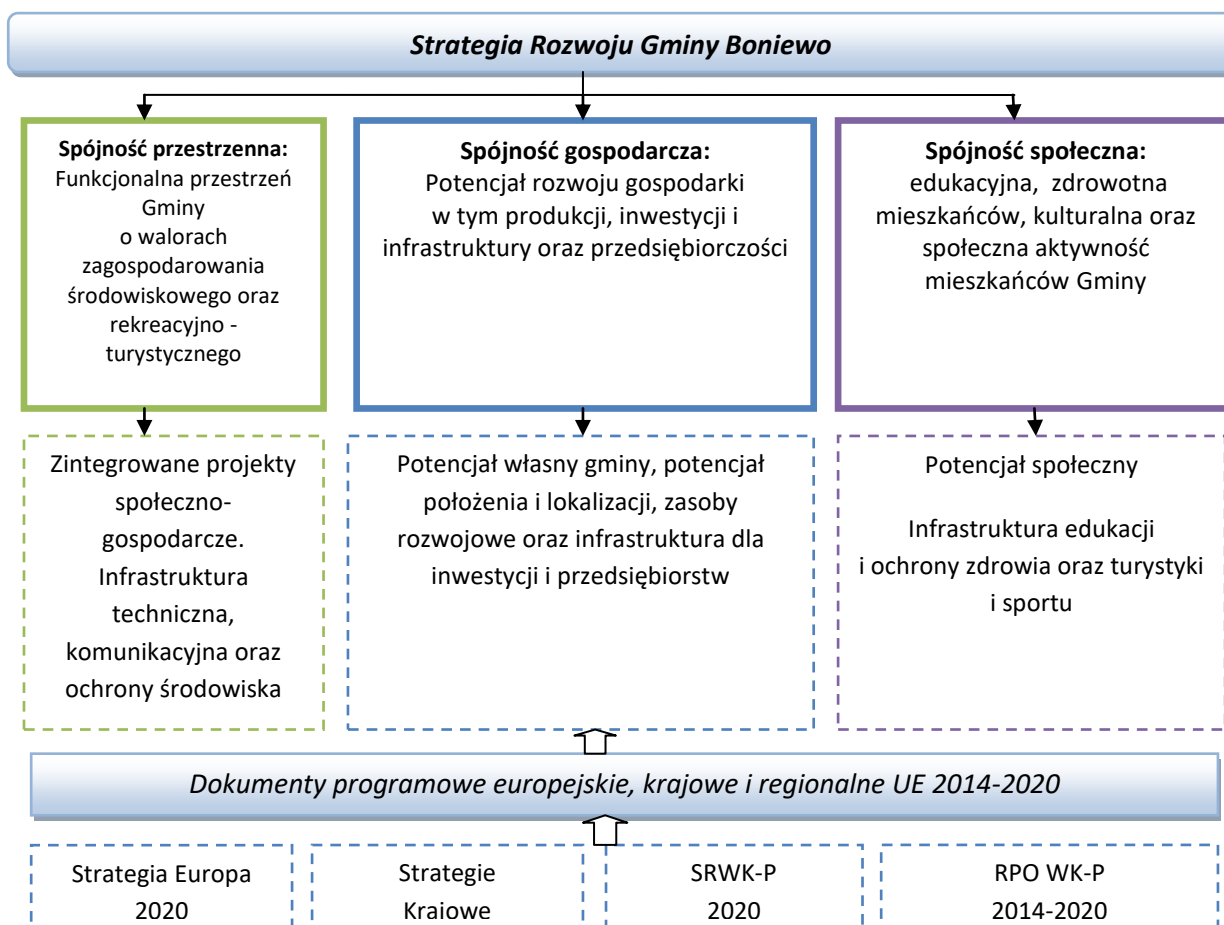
Strategia Rozwoju Gminy Boniewo

Spójność przestrzenna: Funkcjonalna przestrzeń Gminy o walorach zagospodarowania środowiskowego oraz rekreacyjno - turystycznego

Spójność gospodarcza: Potencjał rozwoju gospodarki w tym produkcji, inwestycji i infrastruktury oraz przedsiębiorczości

Spójność społeczna: edukacyjna, zdrowotna mieszkańców, kulturalna oraz społeczna aktywność mieszkańców Gminy

Zintegrowane projekty społeczno-gospodarcze. Infrastruktura techniczna, komunikacyjna oraz ochrony środowiska

Potencjał własny gminy, potencjał położenia i lokalizacji, zasoby rozwojowe oraz infrastruktura dla inwestycji i przedsiębiorstw

Potencjał społeczny

Infrastruktura edukacji i ochrony zdrowia oraz turystyki i sportu

Dokumenty programowe europejskie, krajowe i regionalne UE 2014-2020

Strategia Europa 2020

Strategie Kraiowe

SRWK-P 2020

RPO WK-P 2014-2020